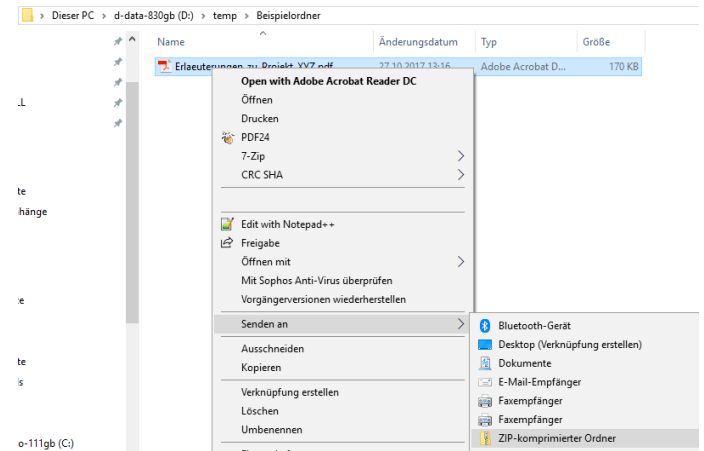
Dieser PC › d-data-830gb (D:) › temp › Beispielordner

Name
Änderungsdatum
Typ
Größe

Erlaeuterungen_zu_Projekt_XYZ.pdf
27.10.2017 13:16
Adobe Acrobat D...
170 KB

.L
te
hänge
e
te
s
o-111gb (C:)

Open with Adobe Acrobat Reader DC
Öffnen
Drucken
PDF24
7-Zip
CRC SHA
Edit with Notepad++
Freigabe
Öffnen mit
Mit Sophos Anti-Virus überprüfen
Vorgängerversionen wiederherstellen
Senden an
Ausschneiden
Kopieren
Verknüpfung erstellen
Löschen
Umbenennen

Bluetooth-Gerät
Desktop (Verknüpfung erstellen)
Dokumente
E-Mail-Empfänger
Faxempfänger
Faxempfänger
ZIP-komprimierter Ordner